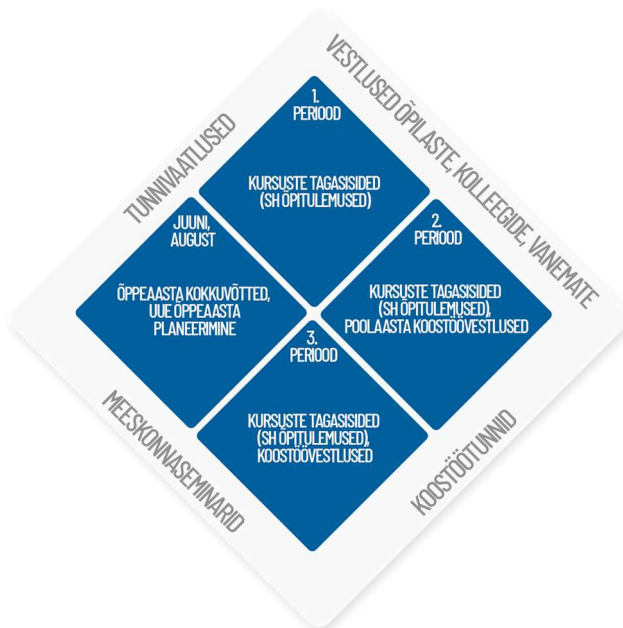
TUNNIVAATLUSED

VESTLUSED ÕPILASTE, KOLLEEGIDE, VANEMATE

1. PERIOOD

KURSUSTE TAGASISIDED (SH ÕPITULEMUSED)

JUUNI, AUGUST

ÕPPEAASTA KOKKUVÕTTED, UUE ÕPPEAASTA PLANEERIMINE

2. PERIOOD

KURSUSTE TAGASISIDED (SH ÕPITULEMUSED), POOLAASTA KOOSTÖÖVESTLUSED

3. PERIOOD

KURSUSTE TAGASISIDED (SH ÕPITULEMUSED), KOOSTÖÖVESTLUSED

MEESKONNASEMINARID

KOOSTÖÖTUNNID